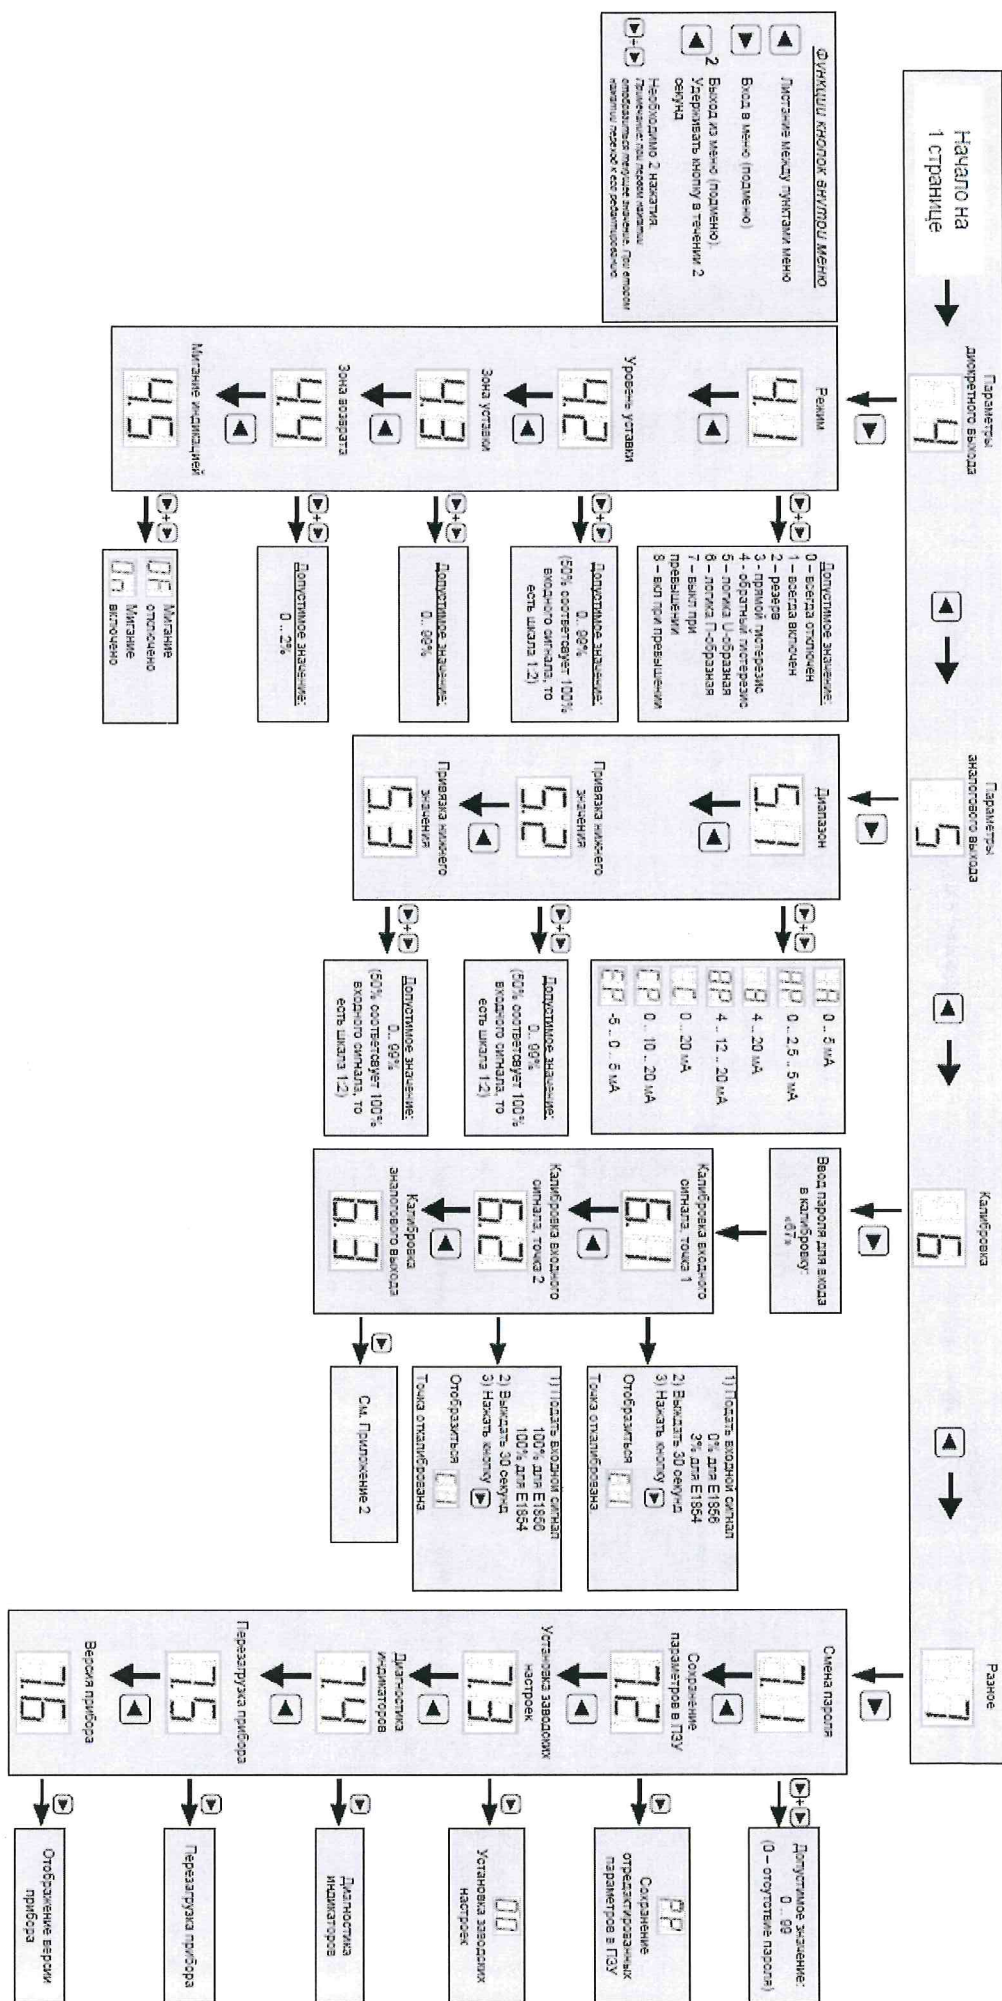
Начало на 1 странице

Функции кнопок внутри меню

▲ Листание между пунктами меню

▼ Вход в меню (подменю)

▲ 2 Выход из меню (подменю). Удерживать кнопку в течении 2 секунд

▼+▼ Необходимо 2 нажатия. Примечание: при первом нажатии отобразиться текущее значение. При втором нажатии переход к его редактированию

Параметры дискретного выхода 4

Режим 4.1
Допустимое значение:
0 – всегда отключен
1 – всегда включен
2 – резерв
3 – прямой гистерезис
4 – обратный гистерезис
5 – логика U-образная
6 – логика П-образная
7 – выкл при превышении
8 – вкл при превышении

Уровень уставки 4.2
Допустимое значение: 0...99%
(50% соответствует 100% входного сигнала, то есть шкала 1:2)

Зона уставки 4.3
Допустимое значение: 0...99%

Зона возврата 4.4
Допустимое значение: 0...2%

Мигание индикацией 4.5
OF Мигание отключено
On Мигание включено

Параметры аналогового выхода 5

Диапазон 5.1
A 0...5 мА
AP 0...2.5...5 мА
B 4...20 мА
BP 4...12...20 мА
C 0...20 мА
CP 0...10...20 мА
EP -5...0...5 мА

Привязка нижнего значения 5.2
Допустимое значение: 0...99%
(50% соответствует 100% входного сигнала, то есть шкала 1:2)

Привязка нижнего значения 5.3
Допустимое значение: 0...99%
(50% соответствует 100% входного сигнала, то есть шкала 1:2)

Калибровка 6

Ввод пароля для входа в калибровку «6F»

Калибровка входного сигнала, точка 1 6.1
1) Подать входной сигнал 0% для E1856, 3% для E1854
2) Выждать 30 секунд
3) Нажать кнопку ▼
Отобразиться C1
Точка откалибрована

Калибровка входного сигнала, точка 2 6.2
1) Подать входной сигнал 100% для E1856, 100% для E1854
2) Выждать 30 секунд
3) Нажать кнопку ▼
Отобразиться C1
Точка откалибрована

Калибровка аналогового выхода 6.3
См. Приложение 2

Разное 7

Смена пароля 7.1
Допустимое значение: 0...99
(0 – отсутствие пароля)

Сохранение параметров в ПЗУ 7.2
PP
Сохранение отредактированных параметров в ПЗУ

Установка заводских настроек 7.3
00
Установка заводских настроек

Диагностика индикаторов 7.4
Диагностика индикаторов

Перезагрузка прибора 7.5
Перезагрузка прибора

Версия прибора 7.6
Отображение версии прибора